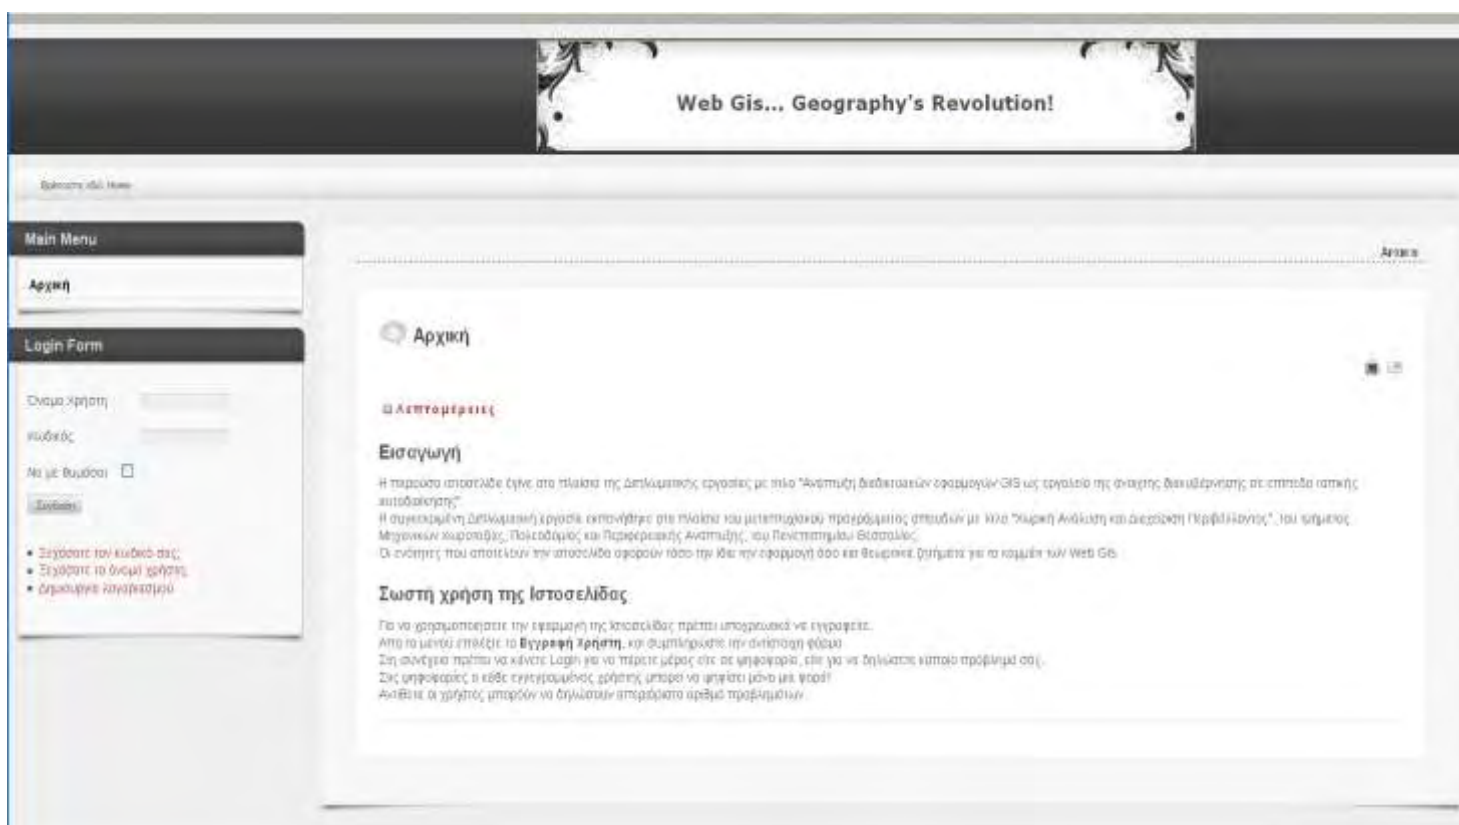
Web Gis... Geography's Revolution!

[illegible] Home

Main Menu

Αρχική

Login Form

Όνομα Χρήστη

Κωδικός

Να με θυμάσαι

Σύνδεση

• Ξεχάσατε τον κωδικό σας;
• Ξεχάσατε το όνομά χρήστη;
• Δημιουργία λογαριασμού

Αρχική

Αρχική

Λεπτομέρειες

Εισαγωγή

Η παρούσα ιστοσελίδα έγινε στα πλαίσια της Διπλωματικής εργασίας με τίτλο "Ανάπτυξη διαδικτυακών εφαρμογών GIS ως εργαλείο της ανοιχτής διακυβέρνησης σε επίπεδο τοπικής αυτοδιοίκησης".
Η συγκεκριμένη Διπλωματική εργασία εκπονήθηκε στα πλαίσια του μεταπτυχιακού προγράμματος σπουδών με τίτλο "Χωρική Ανάλυση και Διαχείριση Περιβάλλοντος", του τμήματος Μηχανικών Χωροταξίας, Πολεοδομίας και Περιφερειακής Ανάπτυξης, του Πανεπιστημίου Θεσσαλίας.
Οι ενότητες που αποτελούν την ιστοσελίδα αφορούν τόσο την ίδια την εφαρμογή όσο και θεωρητικά ζητήματα για το κομμάτι των Web GIS.

Σωστή χρήση της Ιστοσελίδας

Για να χρησιμοποιήσετε την εφαρμογή της Ιστοσελίδας πρέπει υποχρεωτικά να εγγραφείτε.
Από το μενού επιλέξτε το Εγγραφή Χρήστη, και συμπληρώστε την αντίστοιχη φόρμα.
Στη συνέχεια πρέπει να κάνετε Login για να πάρετε μέρος είτε σε ψηφοφορία, είτε για να δηλώσετε κάποιο πρόβλημά σας.
Στις ψηφοφορίες ο κάθε εγγεγραμμένος χρήστης μπορεί να ψηφίσει μόνο μία φορά!
Αντίθετα οι χρήστες μπορούν να δηλώσουν απεριόριστο αριθμό προβλημάτων.